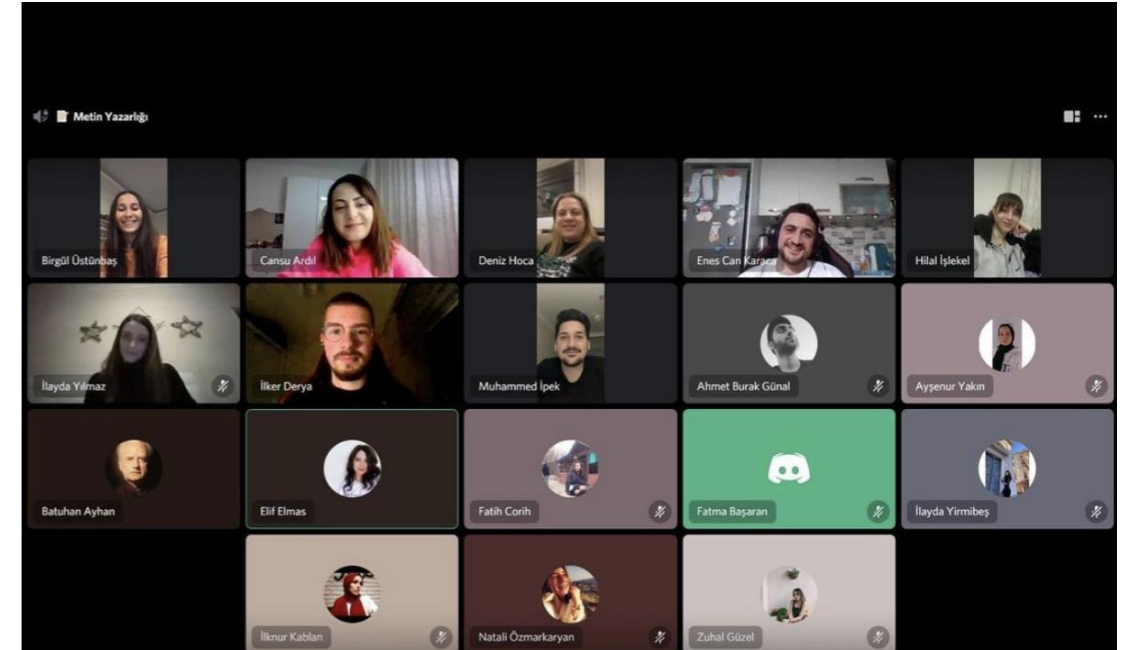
Metin Yazarlığı

Birgül Üstünbaş

Cansu Ardıl

Deniz Hoca

Enes Can Karaca

Hilal İşlekel

İlayda Yılmaz

İlker Derya

Muhammed İpek

Ahmet Burak Günal

Ayşenur Yakın

Batuhan Ayhan

Elif Elmas

Fatih Corih

Fatma Başaran

İlayda Yirmibeş

İlknur Kablan

Natali Özmarkaryan

Zuhal Güzel